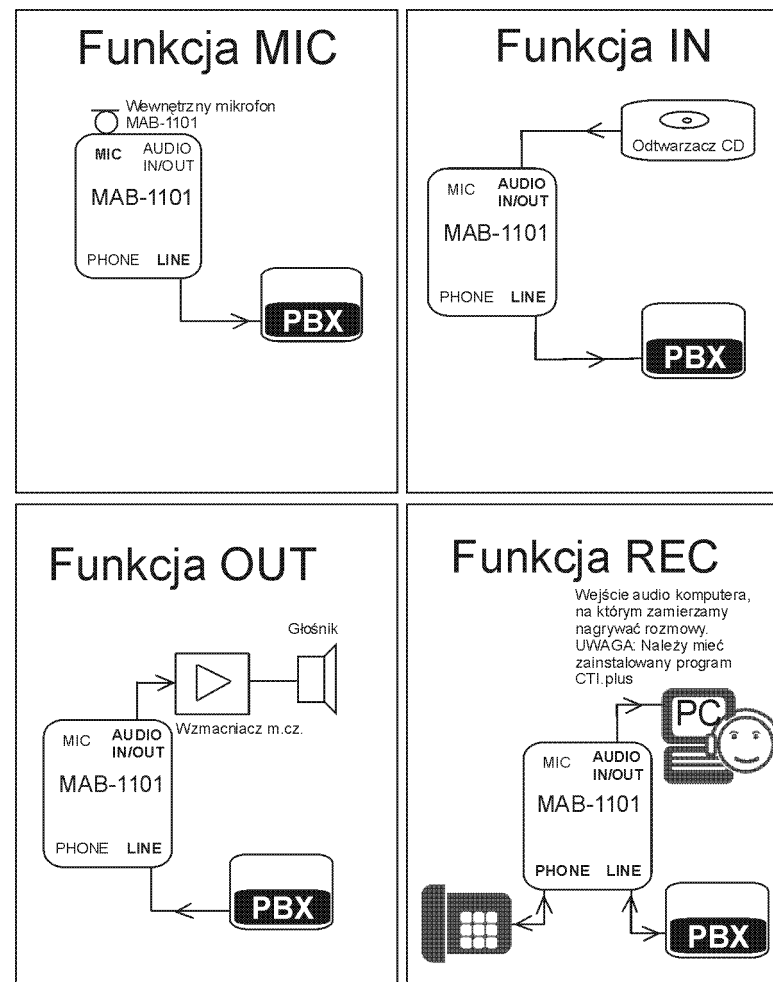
Funkcja MIC

Wewnętrzny mikrofon MAB-1101

MIC AUDIO IN/OUT

MAB-1101

PHONE LINE

PBX

Funkcja IN

Odtwarzacz CD

MIC AUDIO IN/OUT

MAB-1101

PHONE LINE

PBX

Funkcja OUT

Głośnik

Wzmacniacz m.cz.

MIC AUDIO IN/OUT

MAB-1101

PHONE LINE

PBX

Funkcja REC

Wejście audio komputera, na którym zamierzamy nagrywać rozmowy. UWAGA: Należy mieć zainstalowany program CTI.plus

PC

MIC AUDIO IN/OUT

MAB-1101

PHONE LINE

PBX